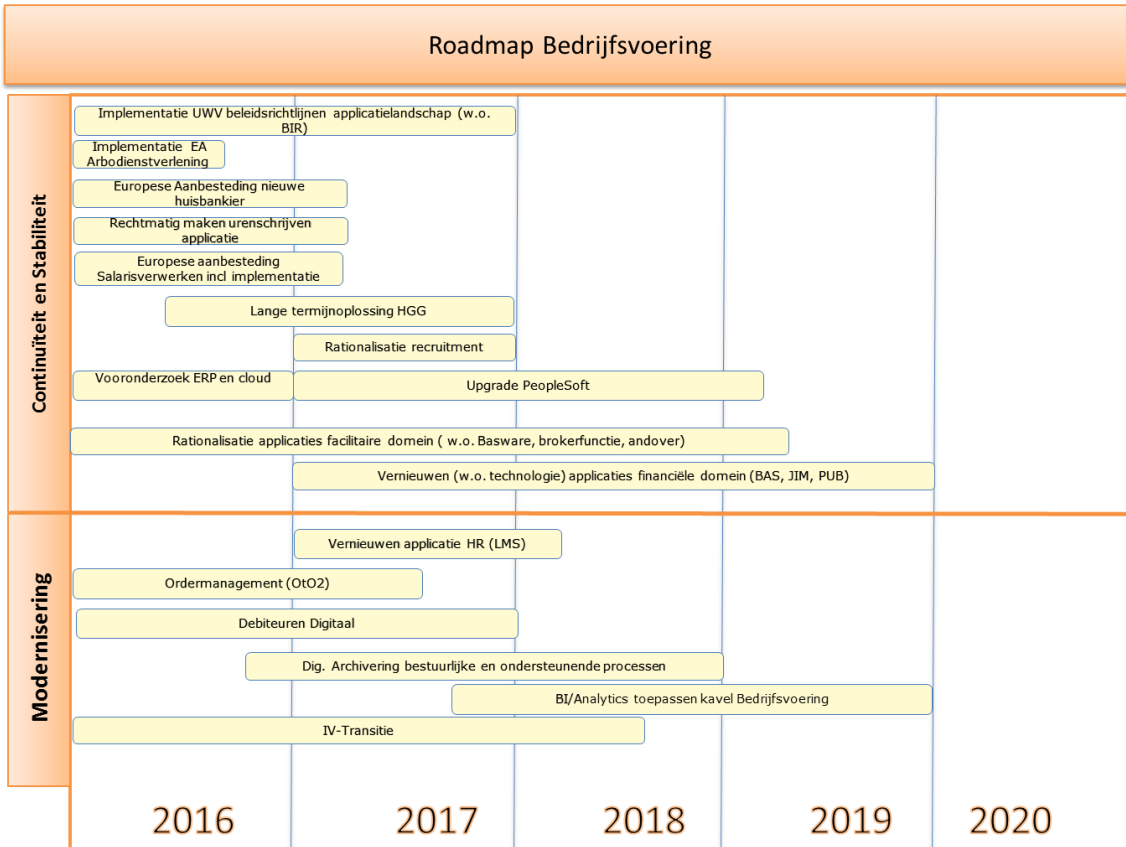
Roadmap Bedrijfsvoering

Continuïteit en Stabiliteit

Implementatie UWV beleidsrichtlijnen applicatielandschap (w.o. BIR)

Implementatie EA Arbodienstverlening

Europese Aanbesteding nieuwe huisbankier

Rechtmatig maken urenschrijven applicatie

Europese aanbesteding Salarisverwerken incl implementatie

Lange termijnoplossing HGG

Rationalisatie recruitment

Vooronderzoek ERP en cloud

Upgrade PeopleSoft

Rationalisatie applicaties facilitaire domein ( w.o. Basware, brokerfunctie, andover)

Vernieuwen (w.o. technologie) applicaties financiële domein (BAS, JIM, PUB)

Modernisering

Vernieuwen applicatie HR (LMS)

Ordermanagement (OtO2)

Debiteuren Digitaal

Dig. Archivering bestuurlijke en ondersteunende processen

BI/Analytics toepassen kavel Bedrijfsvoering

IV-Transitie

2016 2017 2018 2019 2020